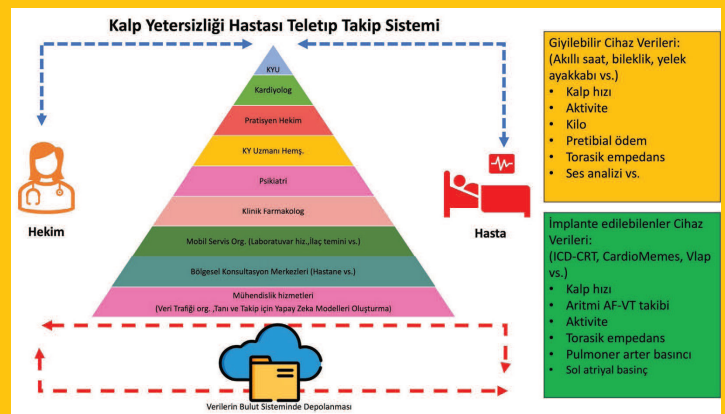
Kalp Yetersizliği Hastası Teletıp Takip Sistemi

KYU

Kardiyolog

Pratisyen Hekim

KY Uzmanı Hemş.

Psikiatri

Klinik Farmakolog

Mobil Servis Org. (Laboratuvar hiz.,İlaç temini vs.)

Bölgesel Konsultasyon Merkezleri (Hastane vs.)

Mühendislik hizmetleri
(Veri Trafiği org. ,Tanı ve Takip için Yapay Zeka Modelleri Oluşturma)

Hekim

Hasta

Verilerin Bulut Sisteminde Depolanması

Giyilebilir Cihaz Verileri:
(Akıllı saat, bileklik, yelek ayakkabı vs.)
• Kalp hızı
• Aktivite
• Kilo
• Pretibial ödem
• Torasik empedans
• Ses analizi vs.

İmplante edilebilenler Cihaz Verileri:
(ICD-CRT, CardioMemes, Vlap vs.)
• Kalp hızı
• Aritmi AF-VT takibi
• Aktivite
• Torasik empedans
• Pulmoner arter basıncı
• Sol atriyal basınç